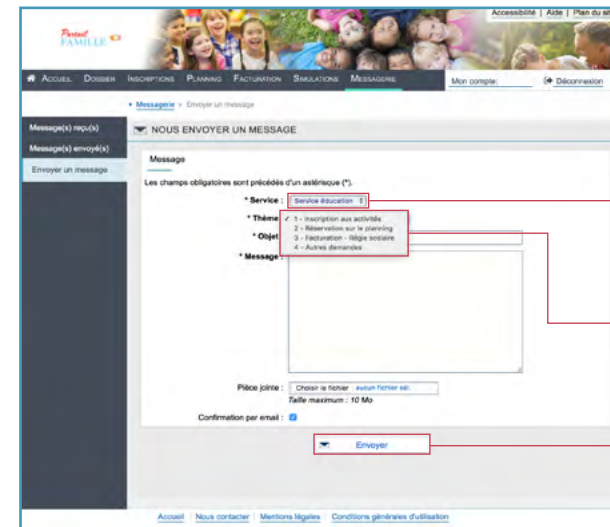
Parent FAMILLE

Accessibilité | Aide | Plan du si

ACCUEIL DOSSIER INSCRIPTIONS PLANNING FACTURATION SIMULATIONS MESSAGERIE Mon compte: Déconnexion

Messagerie > Envoyer un message

Message(s) reçu(s)
Message(s) envoyé(s)
Envoyer un message

NOUS ENVOYER UN MESSAGE

Message

Les champs obligatoires sont précédés d'un astérisque (*).

* Service : Service éducation

* Thème : ✓ 1 - Inscription aux activités
2 - Réservation sur le planning
3 - Facturation - Régie scolaire
4 - Autres demandes

* Objet :

* Message :

Pièce jointe : Choisir le fichier Aucun fichier sél.
Taille maximum : 10 Mo

Confirmation par email :

Envoyer

Accueil | Nous contacter | Mentions légales | Conditions générales d'utilisation